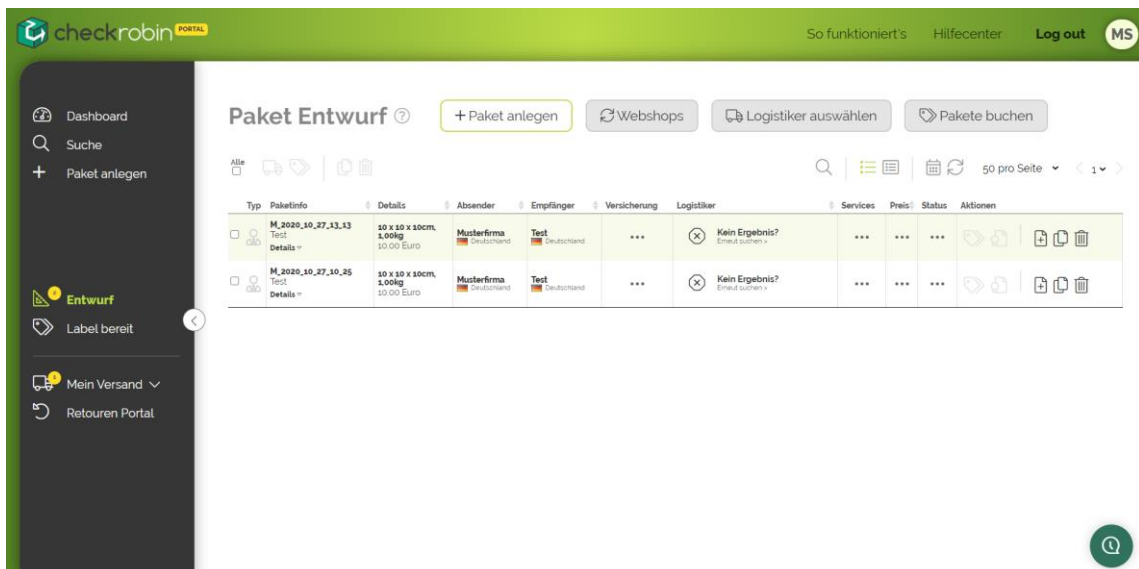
checkrobin PORTAL

So funktioniert's Hilfecenter Log out MS

Dashboard
Suche
Paket anlegen

Entwurf
Label bereit

Mein Versand
Retouren Portal

Paket Entwurf

+ Paket anlegen
Webshops
Logistiker auswählen
Pakete buchen

Alle

50 pro Seite 1

| Typ | Paketinfo | Details | Absender | Empfänger | Versicherung | Logistiker | Services | Preis | Status | Aktionen |
|---|---|---|---|---|---|---|---|---|---|---|
| | M_2020_10_27_13_13 Test Details | 10 x 10 x 10cm, 1,00kg 10,00 Euro | Musterfirma Deutschland | Test Deutschland | ... | Kein Ergebnis? Erneut suchen » | ... | ... | ... | |
| | M_2020_10_27_10_25 Test Details | 10 x 10 x 10cm, 1,00kg 10,00 Euro | Musterfirma Deutschland | Test Deutschland | ... | Kein Ergebnis? Erneut suchen » | ... | ... | ... | |